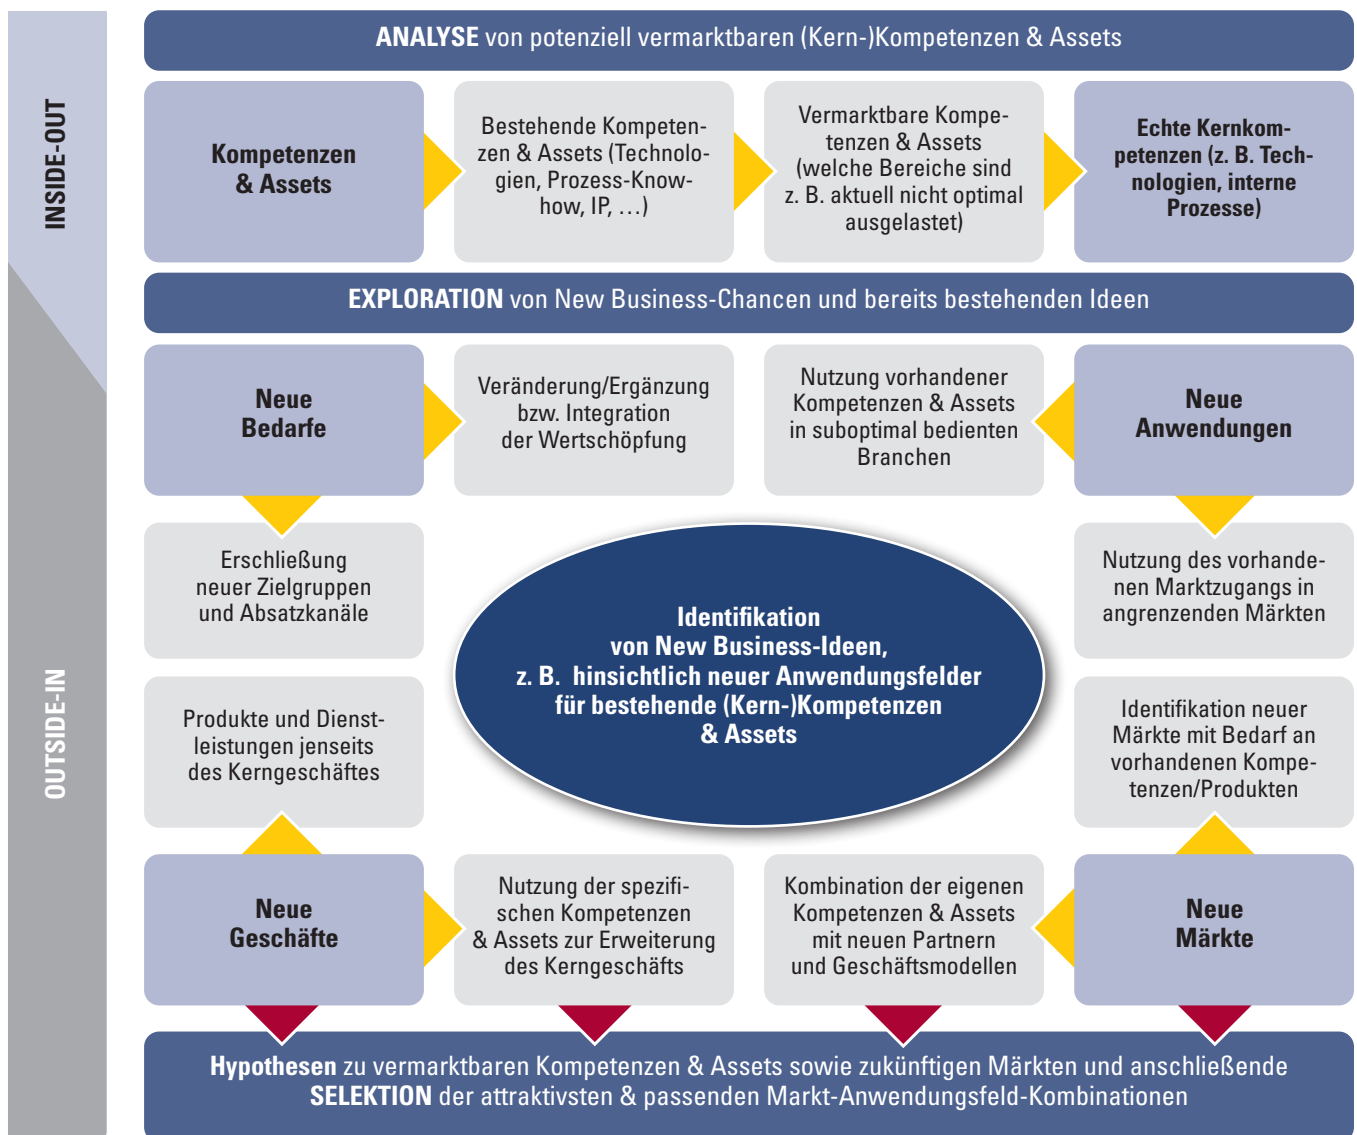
INSIDE-OUT

ANALYSE von potenziell vermarktbaren (Kern-)Kompetenzen & Assets

Kompetenzen & Assets

Bestehende Kompetenzen & Assets (Technologien, Prozess-Knowhow, IP, …)

Vermarktbare Kompetenzen & Assets (welche Bereiche sind z. B. aktuell nicht optimal ausgelastet)

Echte Kernkompetenzen (z. B. Technologien, interne Prozesse)

EXPLORATION von New Business-Chancen und bereits bestehenden Ideen

OUTSIDE-IN

Neue Bedarfe

Veränderung/Ergänzung bzw. Integration der Wertschöpfung

Nutzung vorhandener Kompetenzen & Assets in suboptimal bedienten Branchen

Neue Anwendungen

Erschließung neuer Zielgruppen und Absatzkanäle

Identifikation von New Business-Ideen, z. B. hinsichtlich neuer Anwendungsfelder für bestehende (Kern-)Kompetenzen & Assets

Nutzung des vorhandenen Marktzugangs in angrenzenden Märkten

Produkte und Dienstleistungen jenseits des Kerngeschäftes

Identifikation neuer Märkte mit Bedarf an vorhandenen Kompetenzen/Produkten

Neue Geschäfte

Nutzung der spezifischen Kompetenzen & Assets zur Erweiterung des Kerngeschäfts

Kombination der eigenen Kompetenzen & Assets mit neuen Partnern und Geschäftsmodellen

Neue Märkte

Hypothesen zu vermarktbaren Kompetenzen & Assets sowie zukünftigen Märkten und anschließende SELEKTION der attraktivsten & passenden Markt-Anwendungsfeld-Kombinationen